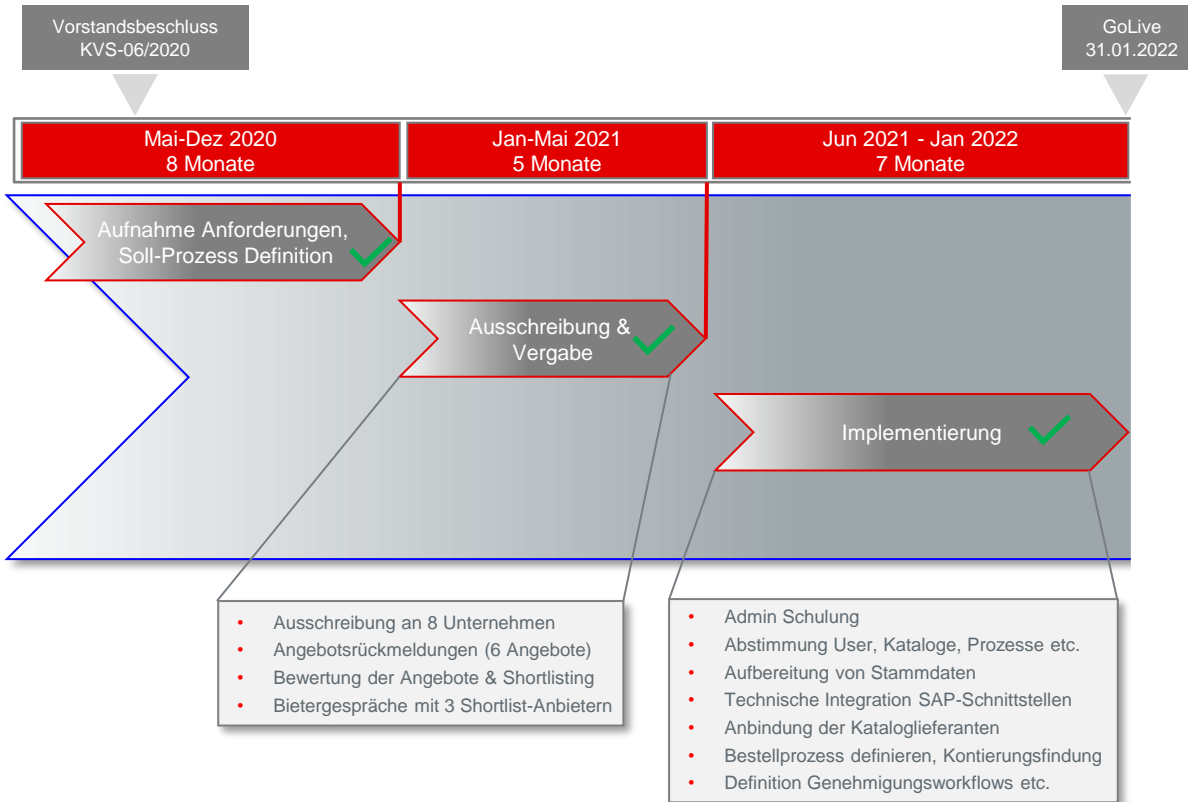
Vorstandsbeschluss
KVS-06/2020

GoLive
31.01.2022

Mai-Dez 2020
8 Monate

Jan-Mai 2021
5 Monate

Jun 2021 - Jan 2022
7 Monate

Aufnahme Anforderungen, Soll-Prozess Definition

Ausschreibung & Vergabe

Implementierung

- Ausschreibung an 8 Unternehmen
- Angebotsrückmeldungen (6 Angebote)
- Bewertung der Angebote & Shortlisting
- Bietergespräche mit 3 Shortlist-Anbietern

- Admin Schulung
- Abstimmung User, Kataloge, Prozesse etc.
- Aufbereitung von Stammdaten
- Technische Integration SAP-Schnittstellen
- Anbindung der Kataloglieferanten
- Bestellprozess definieren, Kontierungsfindung
- Definition Genehmigungsworkflows etc.